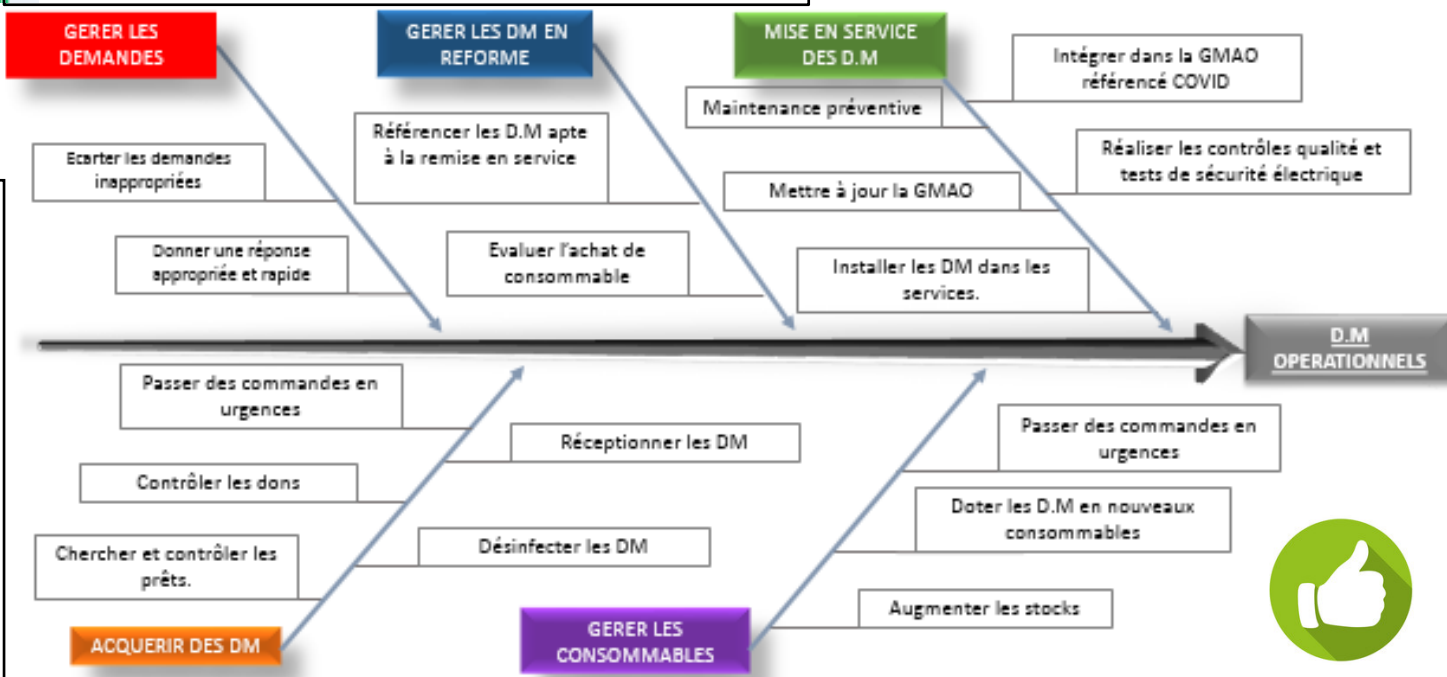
GERER LES DEMANDES

Ecarter les demandes inappropriées

Donner une réponse appropriée et rapide

GERER LES DM EN REFORME

Référencer les D.M apte à la remise en service

Evaluer l'achat de consommable

MISE EN SERVICE DES D.M

Intégrer dans la GMAO référencé COVID

Maintenance préventive

Réaliser les contrôles qualité et tests de sécurité électrique

Mettre à jour la GMAO

Installer les DM dans les services.

D.M OPERATIONNELS

Passer des commandes en urgences

Réceptionner les DM

Contrôler les dons

Chercher et contrôler les prêts.

Désinfecter les DM

ACQUERIR DES DM

Passer des commandes en urgences

Doter les D.M en nouveaux consommables

Augmenter les stocks

GERER LES CONSOMMABLES